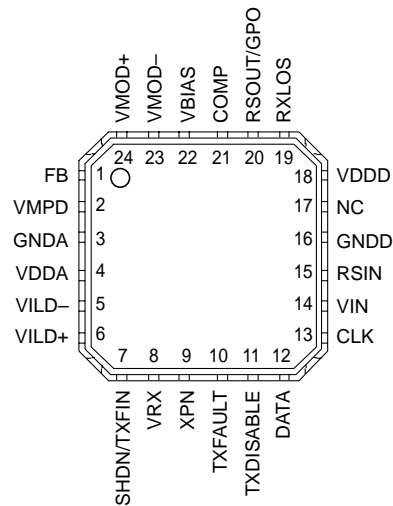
VMOD+ VMOD– VBIAS COMP RSOUT/GPO RXLOS
24 23 22 21 20 19

FB 1
VMPD 2
GNDA 3
VDDA 4
VILD– 5
VILD+ 6

18 VDDD
17 NC
16 GNDD
15 RSIN
14 VIN
13 CLK

7 8 9 10 11 12
SHDN/TXFIN VRX XPN TXFAULT TXDISABLE DATA